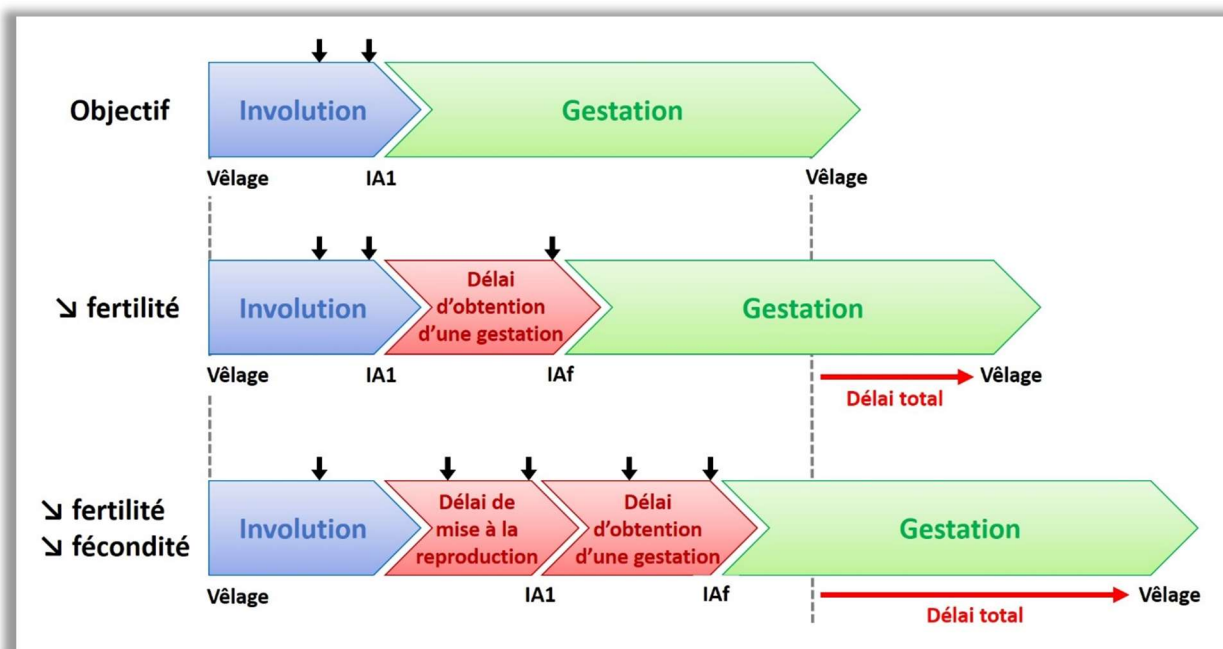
Objectif

Involution

Gestation

Vêlage

IA1

Vêlage

↘ fertilité

Involution

Délai d'obtention d'une gestation

Gestation

Vêlage

IA1

IAf

Vêlage

Délai total

↘ fertilité
↘ fécondité

Involution

Délai de mise à la reproduction

Délai d'obtention d'une gestation

Gestation

Vêlage

IA1

IAf

Vêlage

Délai total